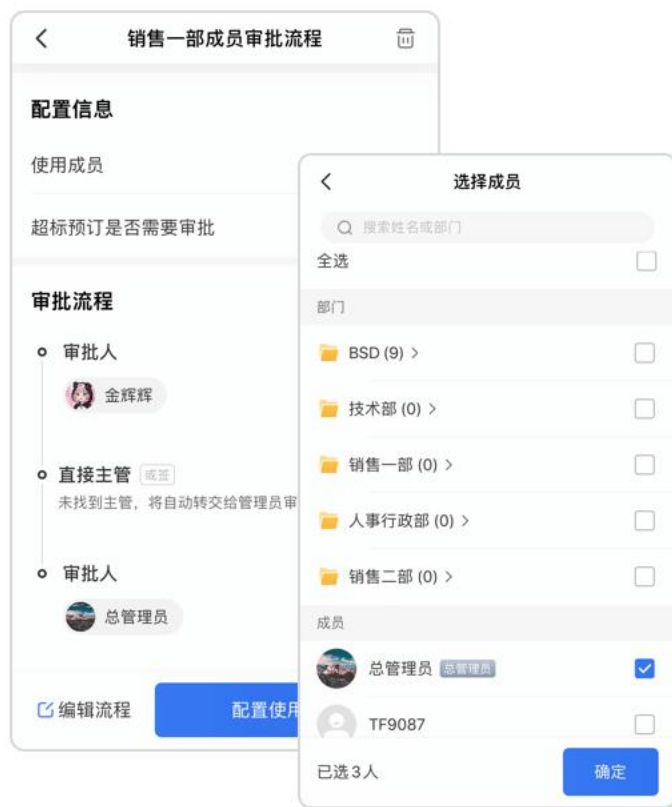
<

销售一部成员审批流程

配置信息

使用成员

超标预订是否需要审批

审批流程

审批人

金辉辉

直接主管 或签

未找到主管，将自动转交给管理员审

审批人

总管理员

编辑流程

配置使用

<

选择成员

搜索姓名或部门

全选

部门

BSD (9) >

技术部 (0) >

销售一部 (0) >

人事行政部 (0) >

销售二部 (0) >

成员

总管理员 总管理员

TF9087

已选3人

确定